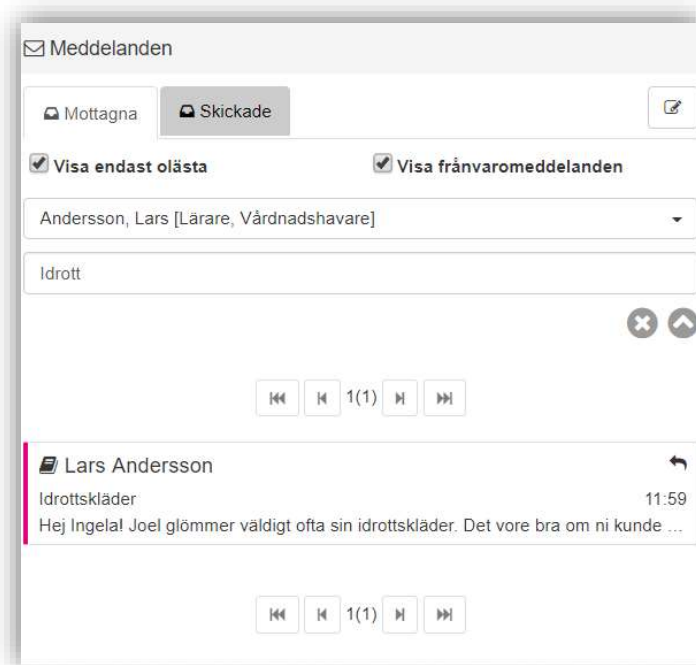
Meddelanden

Mottagna

Skickade

Visa endast olästa

Visa frånvaromeddelanden

Andersson, Lars [Lärare, Vårdnadshavare]

Idrott

1(1)

Lars Andersson

Idrottskläder

11:59

Hej Ingela! Joel glömmer väldigt ofta sin idrottskläder. Det vore bra om ni kunde …

1(1)